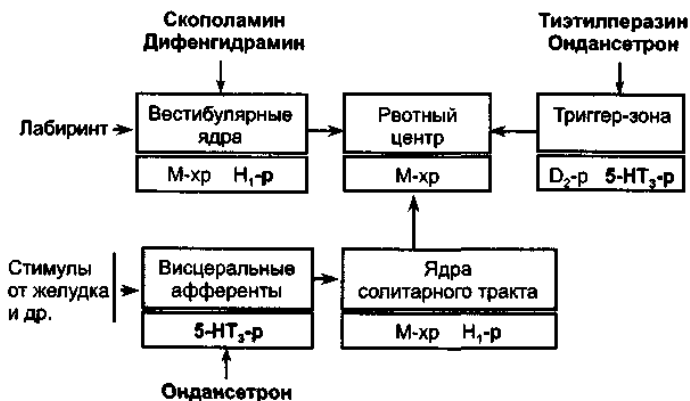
Скополамин
Дифенгидрамин

Тиэтилперазин
Ондансетрон

Лабиринт

Вестибулярные ядра

М-хр $H_1$-р

Рвотный центр

М-хр

Триггер-зона

$D_2$-р 5-$HT_3$-р

Стимулы от желудка и др.

Висцеральные афференты

5-$HT_3$-р

Ядра солитарного тракта

М-хр $H_1$-р

Ондансетрон